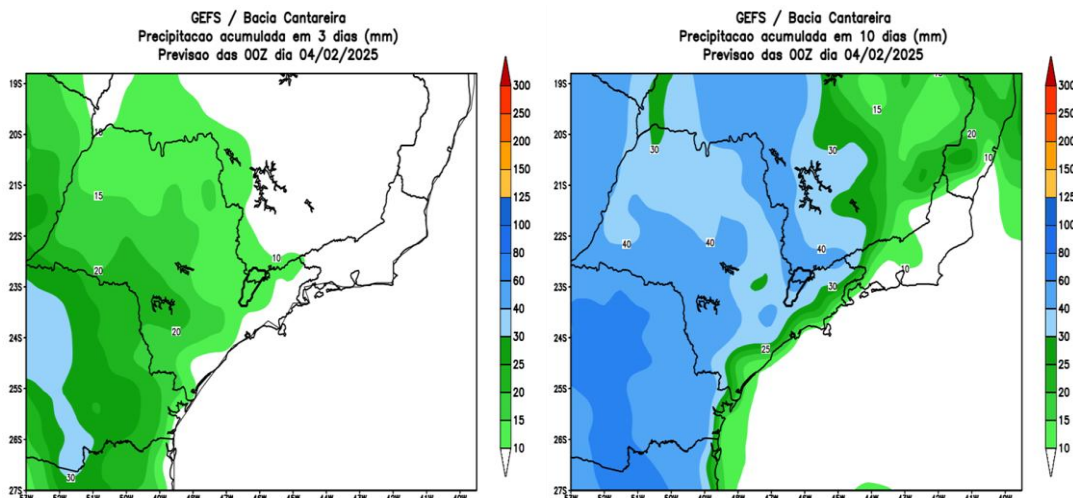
GEFS / Bacia Cantareira
Precipitacao acumulada em 3 dias (mm)
Previsao das 00Z dia 04/02/2025

19S
20S
21S
22S
23S
24S
25S
26S
27S

15
15
20
20
10
30

300
250
200
150
125
100
80
60
40
30
25
20
15
10

GEFS / Bacia Cantareira
Precipitacao acumulada em 10 dias (mm)
Previsao das 00Z dia 04/02/2025

19S
20S
21S
22S
23S
24S
25S
26S
27S

30
15
30
20
10
40
40
40
10
30
25

300
250
200
150
125
100
80
60
40
30
25
20
15
10